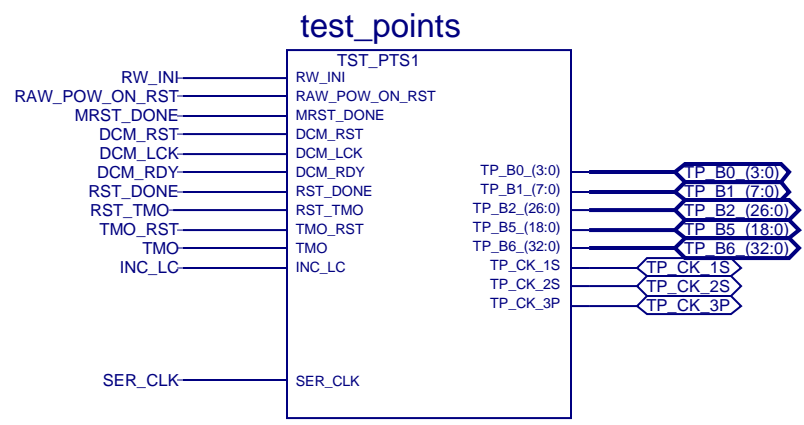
test_points

TST_PTS1

RW_INI
RAW_POW_ON_RST
MRST_DONE
DCM_RST
DCM_LCK
DCM_RDY
RST_DONE
RST_TMO
TMO_RST
TMO
INC_LC
SER_CLK

RW_INI
RAW_POW_ON_RST
MRST_DONE
DCM_RST
DCM_LCK
DCM_RDY
RST_DONE
RST_TMO
TMO_RST
TMO
INC_LC
SER_CLK

TP_B0_(3:0)
TP_B1_(7:0)
TP_B2_(26:0)
TP_B5_(18:0)
TP_B6_(32:0)
TP_CK_1S
TP_CK_2S
TP_CK_3P

TP_B0_(3:0)
TP_B1_(7:0)
TP_B2_(26:0)
TP_B5_(18:0)
TP_B6_(32:0)
TP_CK_1S
TP_CK_2S
TP_CK_3P